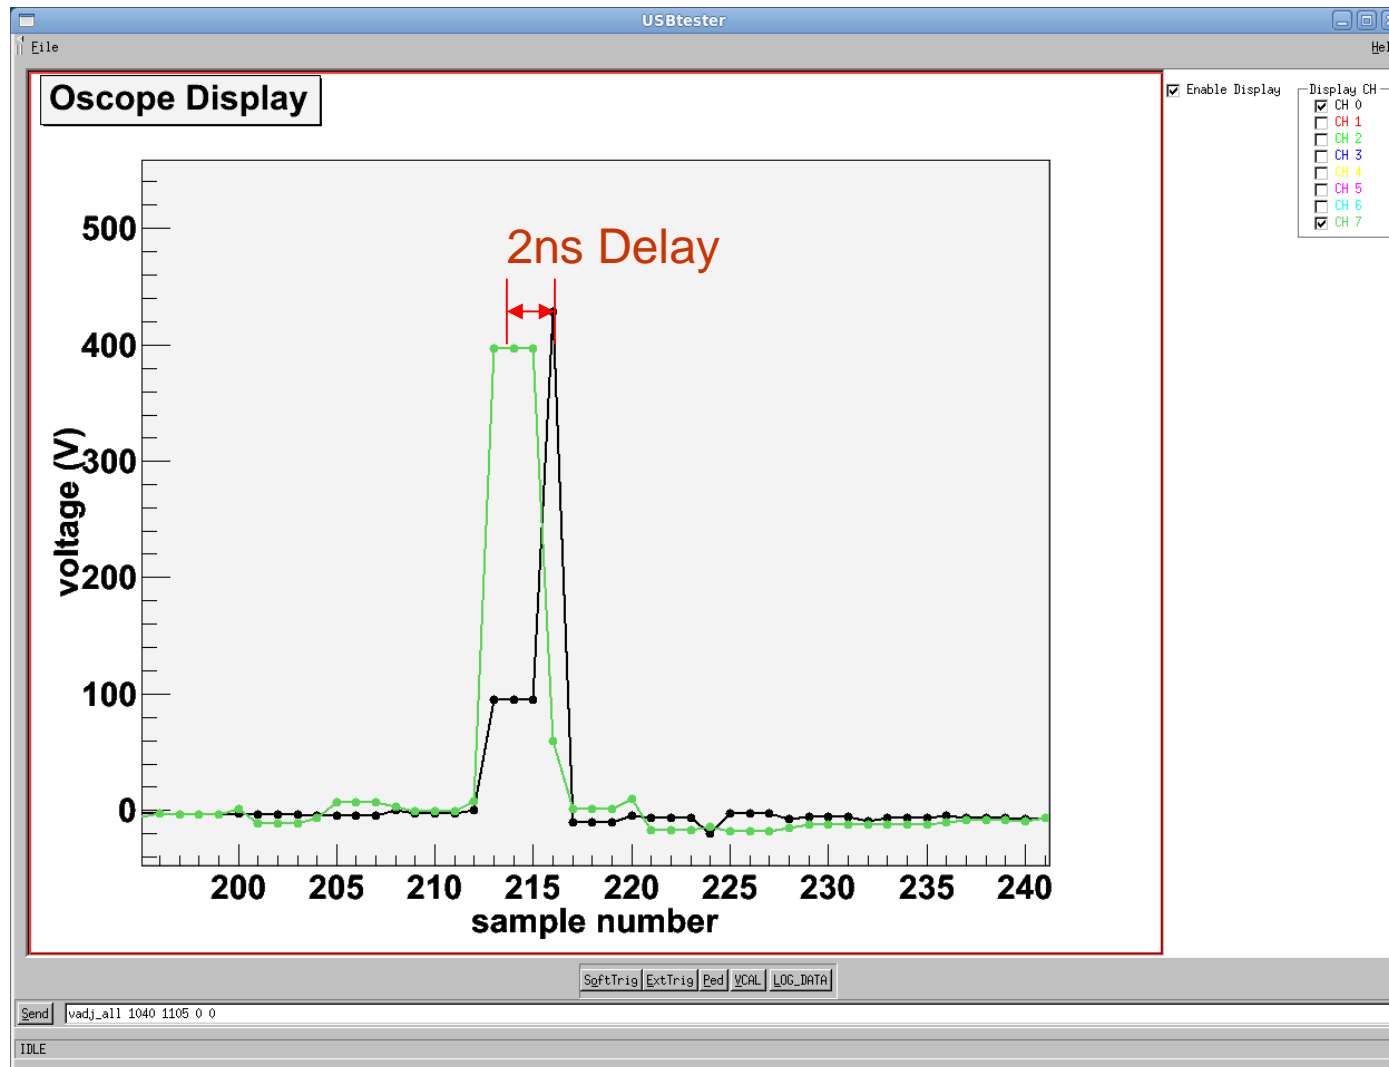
USBtester

File

Hel

Oscope Display

2ns Delay

500
400
300
200
100
0

voltage (V)

200 205 210 215 220 225 230 235 240
sample number

Enable Display

Display CH
CH 0
CH 1
CH 2
CH 3
CH 4
CH 5
CH 6
CH 7

SoftTrig ExtTrig Ped VCAL LOG_DATA

Send vadj_all 1040 1105 0 0

IDLE